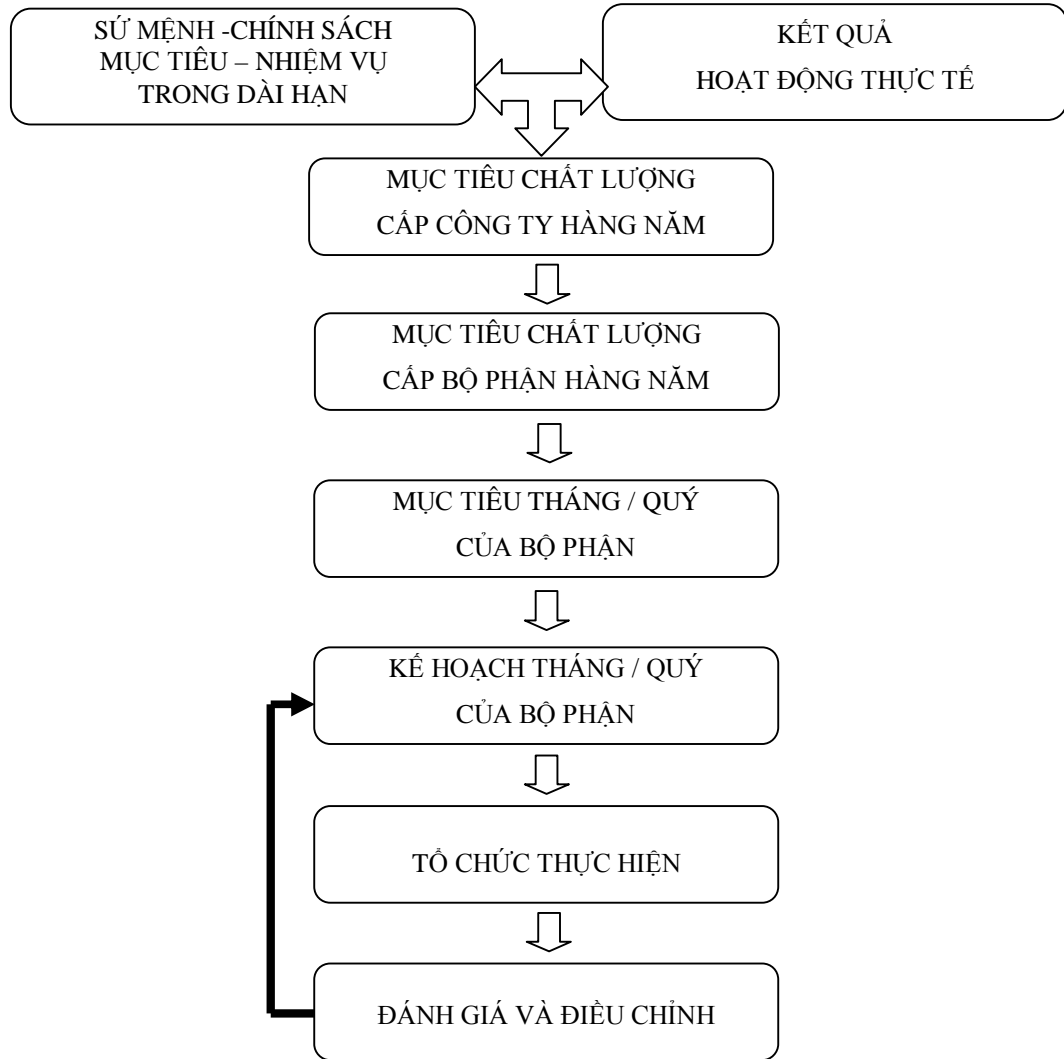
SỨ MỆNH -CHÍNH SÁCH
MỤC TIÊU – NHIỆM VỤ
TRONG DÀI HẠN

KẾT QUẢ
HOẠT ĐỘNG THỰC TẾ

MỤC TIÊU CHẤT LƯỢNG
CẤP CÔNG TY HÀNG NĂM

MỤC TIÊU CHẤT LƯỢNG
CẤP BỘ PHẬN HÀNG NĂM

MỤC TIÊU THÁNG / QUÝ
CỦA BỘ PHẬN

KẾ HOẠCH THÁNG / QUÝ
CỦA BỘ PHẬN

TỔ CHỨC THỰC HIỆN

ĐÁNH GIÁ VÀ ĐIỀU CHỈNH